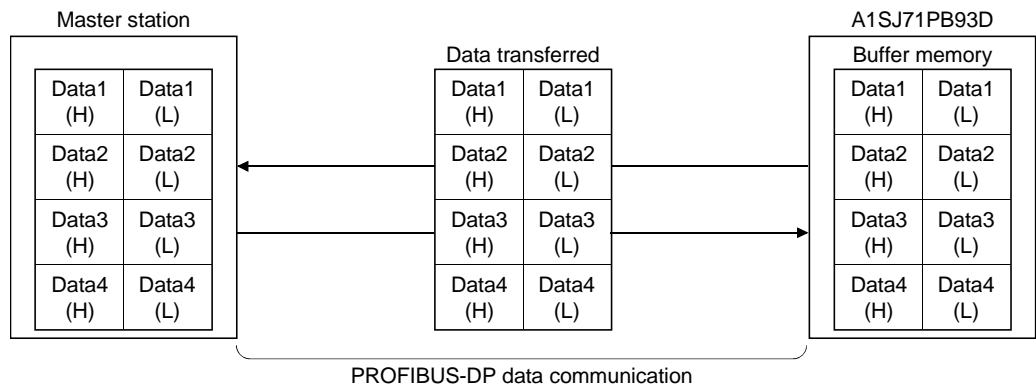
Master station

| Data1 (H) | Data1 (L) |
|---|---|
| Data2 (H) | Data2 (L) |
| Data3 (H) | Data3 (L) |
| Data4 (H) | Data4 (L) |

Data transferred

| Data1 (H) | Data1 (L) |
|---|---|
| Data2 (H) | Data2 (L) |
| Data3 (H) | Data3 (L) |
| Data4 (H) | Data4 (L) |

A1SJ71PB93D

Buffer memory

| Data1 (H) | Data1 (L) |
|---|---|
| Data2 (H) | Data2 (L) |
| Data3 (H) | Data3 (L) |
| Data4 (H) | Data4 (L) |

PROFIBUS-DP data communication